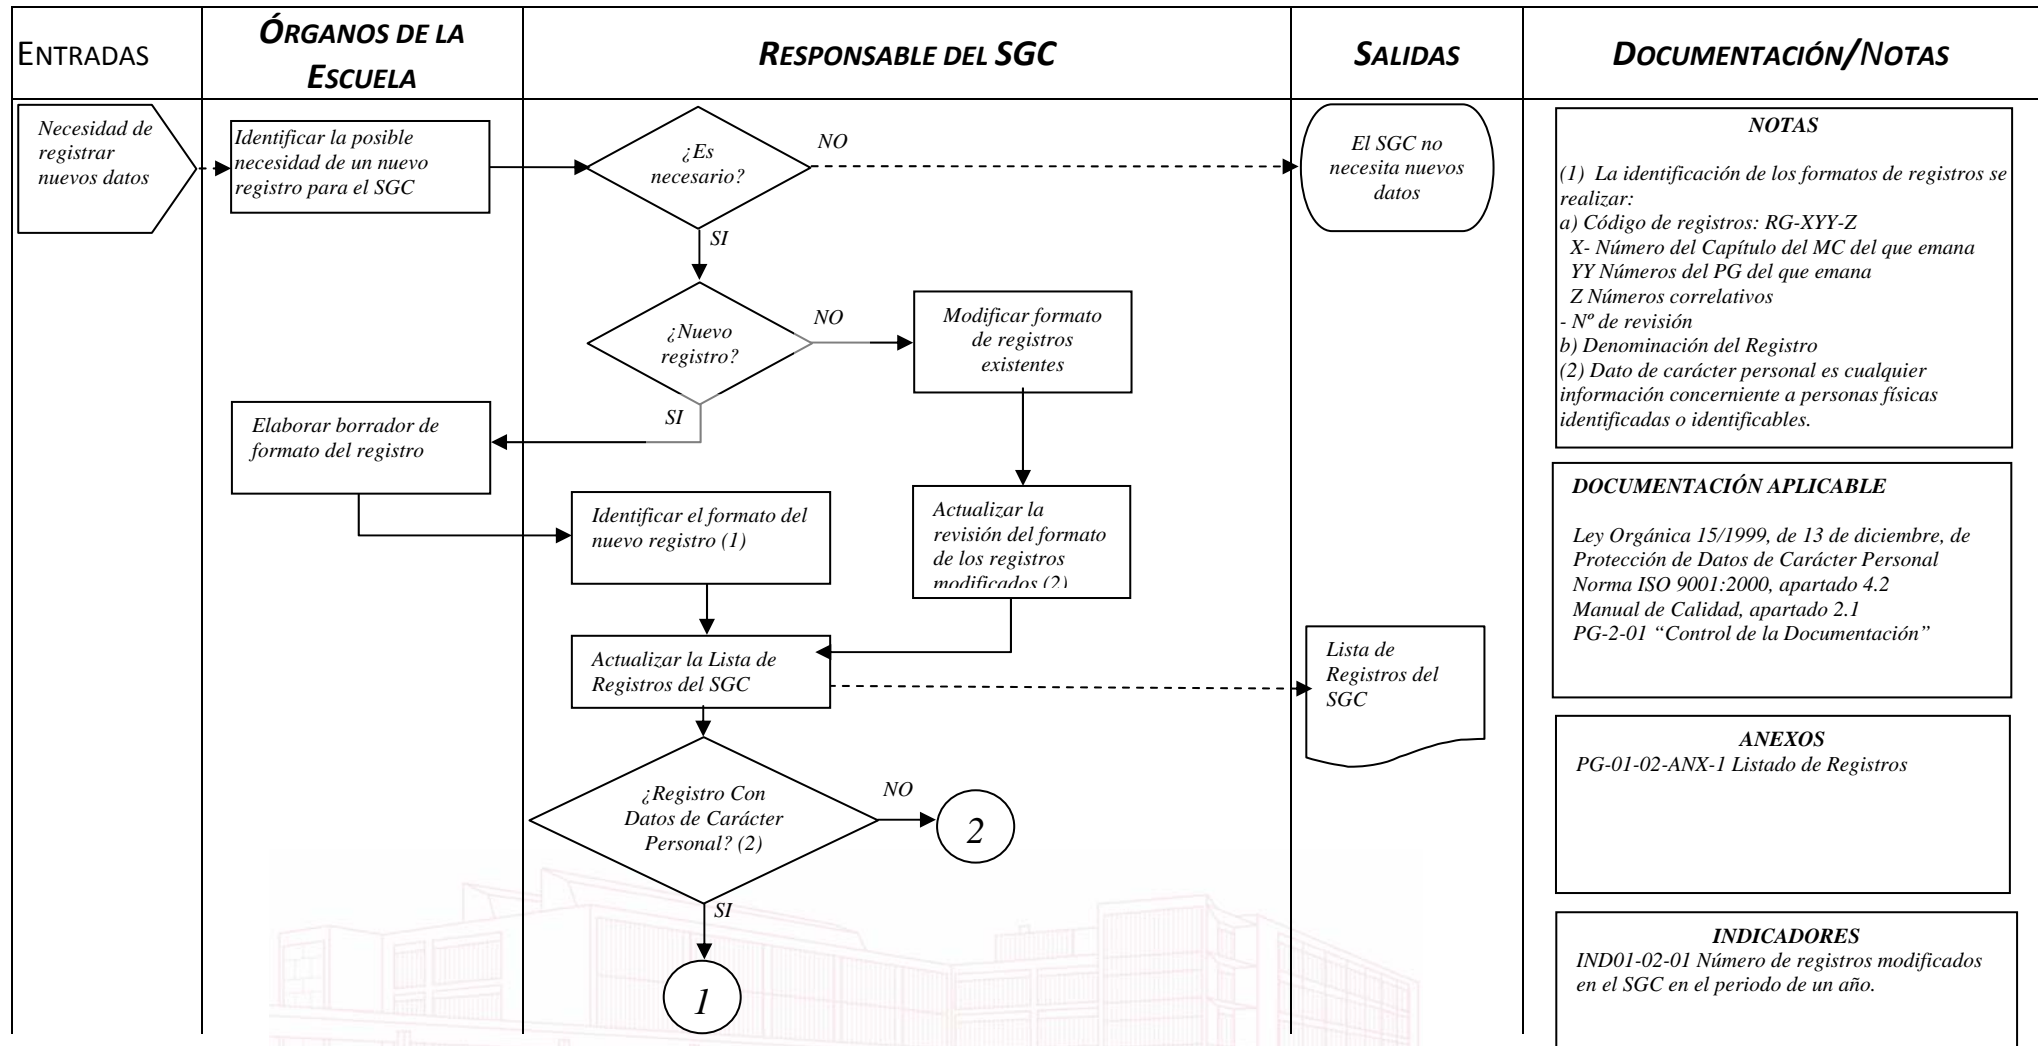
ENTRADAS

ÓRGANOS DE LA ESCUELA

RESPONSABLE DEL SGC

SALIDAS

DOCUMENTACIÓN/NOTAS

Necesidad de registrar nuevos datos

Identificar la posible necesidad de un nuevo registro para el SGC

¿Es necesario?

NO

El SGC no necesita nuevos datos

SI

¿Nuevo registro?

NO

Modificar formato de registros existentes

SI

Elaborar borrador de formato del registro

Identificar el formato del nuevo registro (1)

Actualizar la revisión del formato de los registros modificados (2)

Actualizar la Lista de Registros del SGC

Lista de Registros del SGC

¿Registro Con Datos de Carácter Personal? (2)

NO

2

SI

1

NOTAS

(1) La identificación de los formatos de registros se realizar:
a) Código de registros: RG-XYY-Z
X- Número del Capítulo del MC del que emana
YY Números del PG del que emana
Z Números correlativos
- Nº de revisión
b) Denominación del Registro
(2) Dato de carácter personal es cualquier información concerniente a personas físicas identificadas o identificables.

DOCUMENTACIÓN APLICABLE

Ley Orgánica 15/1999, de 13 de diciembre, de Protección de Datos de Carácter Personal
Norma ISO 9001:2000, apartado 4.2
Manual de Calidad, apartado 2.1
PG-2-01 "Control de la Documentación"

ANEXOS
PG-01-02-ANX-1 Listado de Registros

INDICADORES
IND01-02-01 Número de registros modificados en el SGC en el periodo de un año.